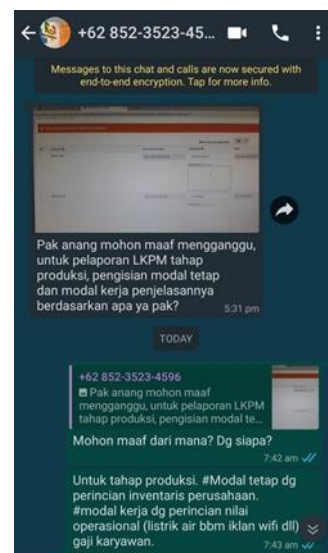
+62 852-3523-45...

Messages to this chat and calls are now secured with end-to-end encryption. Tap for more info.

Pak anang mohon maaf mengganggu, untuk pelaporan LKPM tahap produksi, pengisian modal tetap dan modal kerja penjelasannya berdasarkan apa ya pak?
5:31 pm

TODAY

+62 852-3523-4596
Pak anang mohon maaf mengganggu, untuk pelaporan LKPM tahap produksi, pengisian modal tetap dan modal kerja penjelasannya berdasarkan apa ya pak?
Mohon maaf dari mana? Dg siapa?
7:42 am

Untuk tahap produksi. #Modal tetap dg perincian inventaris perusahaan. #modal kerja dg perincian nilai operasional (listrik air bbm iklan wifi dll) gaji karyawan.
7:43 am